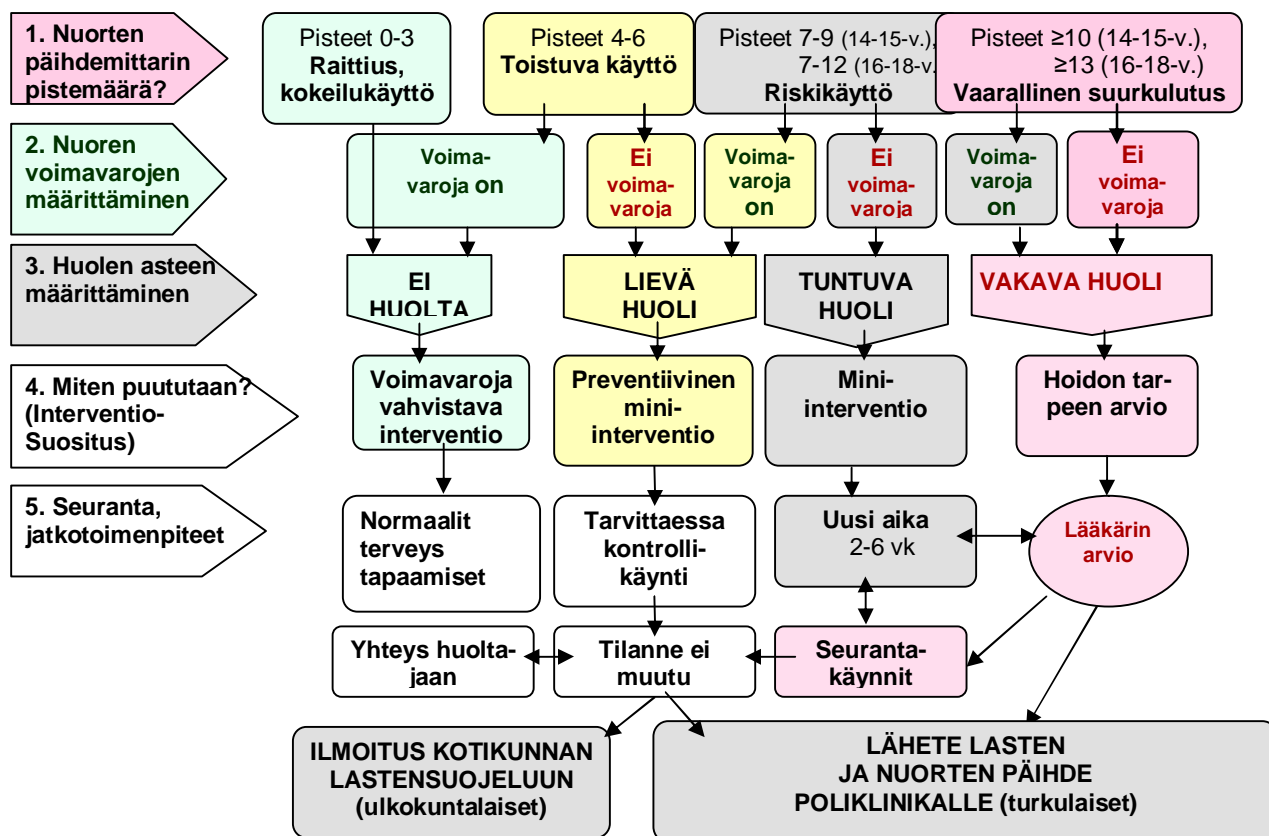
1. Nuorten päihdemittarin pistemäärä?

Pisteet 0-3
Raittius, kokeilukäyttö

Pisteet 4-6
Toistuva käyttö

Pisteet 7-9 (14-15-v.), 7-12 (16-18-v.)
Riskikäyttö

Pisteet ≥10 (14-15-v.), ≥13 (16-18-v.)
Vaarallinen suurkulutus

2. Nuoren voimavarojen määrittäminen

Voimavaroja on

Ei voimavaroja

Voimavaroja on

Ei voimavaroja

Voimavaroja on

Ei voimavaroja

3. Huolen asteen määrittäminen

EI HUOLTA

LIEVÄ HUOLI

TUNTUVA HUOLI

VAKAVA HUOLI

4. Miten puututaan? (Interventio-Suositus)

Voimavaroja vahvistava interventio

Preventiivinen mini-interventio

Mini-interventio

Hoidon tarpeen arvio

5. Seuranta, jatkotoimenpiteet

Normaalit terveys tapaamiset

Tarvittaessa kontrolli-käynti

Uusi aika 2-6 vk

Lääkärin arvio

Yhteys huoltajaan

Tilanne ei muutu

Seuranta-käynnit

ILMOITUS KOTIKUNNAN LASTENSUOJELUUN (ulkokuntalaiset)

LÄHETE LASTEN JA NUORTEN PÄIHDE POLIKLINIKALLE (turkulaiset)